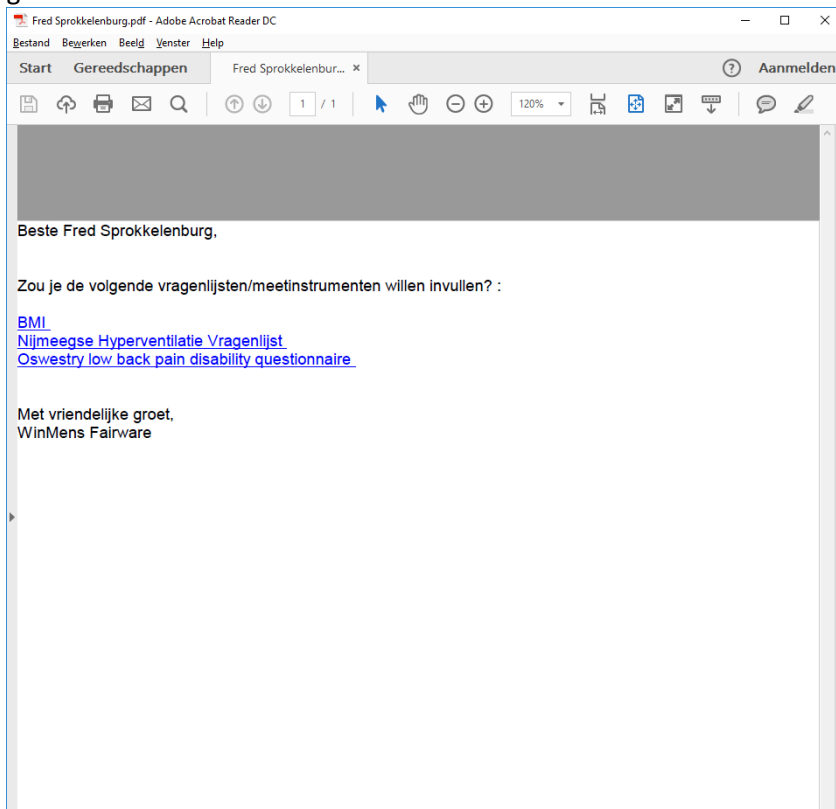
Fred Sprokkelenburg.pdf - Adobe Acrobat Reader DC

Bestand Bewerken Beeld Venster Help

Start Gereedschappen Fred Sprokkelenbur... ×

Aanmelden

1 / 1

120%

Beste Fred Sprokkelenburg,

Zou je de volgende vragenlijsten/meetinstrumenten willen invullen? :

BMI
Nijmeegse Hyperventilatie Vragenlijst
Oswestry low back pain disability questionnaire

Met vriendelijke groet,
WinMens Fairware